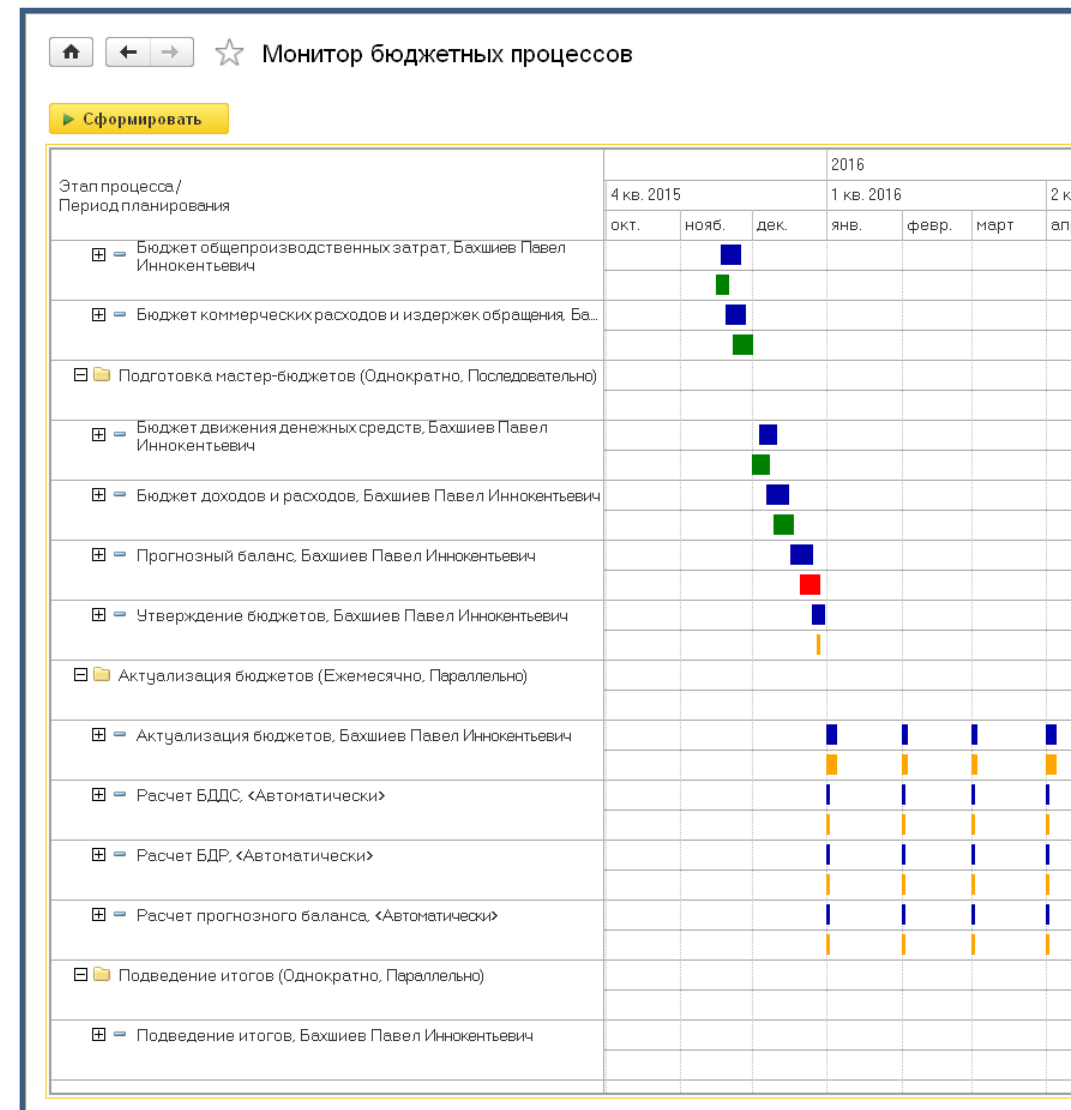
Монитор бюджетных процессов

Сформировать

| Этап процесса / Период планирования | 4 кв. 2015 окт. | нояб. | дек. | 2016 1 кв. 2016 янв. | февр. | март | 2 к ап |
|---|---|---|---|---|---|---|---|
| Бюджет общепроизводственных затрат, Бахшиев Павел Иннокентьевич | | | | | | | |
| Бюджет коммерческих расходов и издержек обращения, Ба... | | | | | | | |
| Подготовка мастер-бюджетов (Однократно, Последовательно) | | | | | | | |
| Бюджет движения денежных средств, Бахшиев Павел Иннокентьевич | | | | | | | |
| Бюджет доходов и расходов, Бахшиев Павел Иннокентьевич | | | | | | | |
| Прогнозный баланс, Бахшиев Павел Иннокентьевич | | | | | | | |
| Утверждение бюджетов, Бахшиев Павел Иннокентьевич | | | | | | | |
| Актуализация бюджетов (Ежемесячно, Параллельно) | | | | | | | |
| Актуализация бюджетов, Бахшиев Павел Иннокентьевич | | | | | | | |
| Расчет БДДС, <Автоматически> | | | | | | | |
| Расчет БДР, <Автоматически> | | | | | | | |
| Расчет прогнозного баланса, <Автоматически> | | | | | | | |
| Подведение итогов (Однократно, Параллельно) | | | | | | | |
| Подведение итогов, Бахшиев Павел Иннокентьевич | | | | | | | |